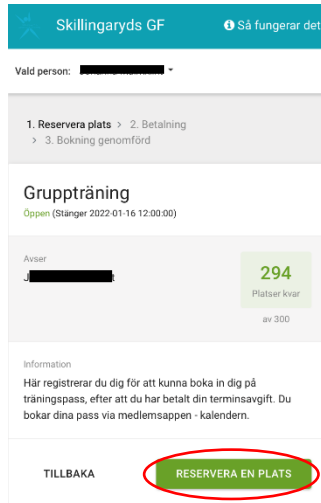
Skillingaryds GF

Så fungerar det

Vald person: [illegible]

1. Reservera plats > 2. Betalning > 3. Bokning genomförd

Gruppträning

Öppen (Stänger 2022-01-16 12:00:00)

Avser

J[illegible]t

294

Platser kvar

av 300

Information

Här registrerar du dig för att kunna boka in dig på träningspass, efter att du har betalt din terminsavgift. Du bokar dina pass via medlemsappen - kalendern.

TILLBAKA

RESERVERA EN PLATS